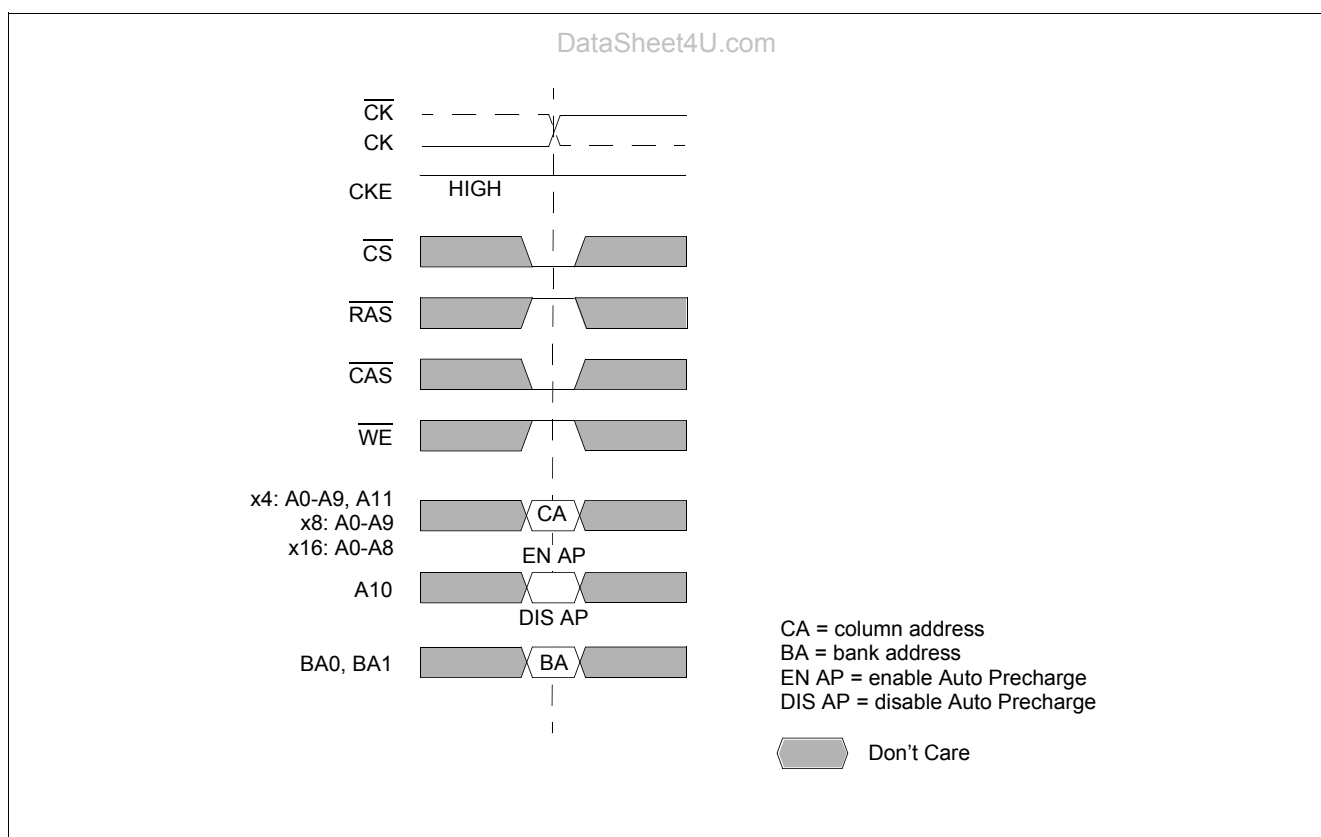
DataSheet4U.com

$\overline{CK}$

CK

CKE

HIGH

$\overline{CS}$

$\overline{RAS}$

$\overline{CAS}$

$\overline{WE}$

x4: A0-A9, A11
x8: A0-A9
x16: A0-A8

CA

EN AP

A10

DIS AP

BA0, BA1

BA

CA = column address
BA = bank address
EN AP = enable Auto Precharge
DIS AP = disable Auto Precharge

Don’t Care